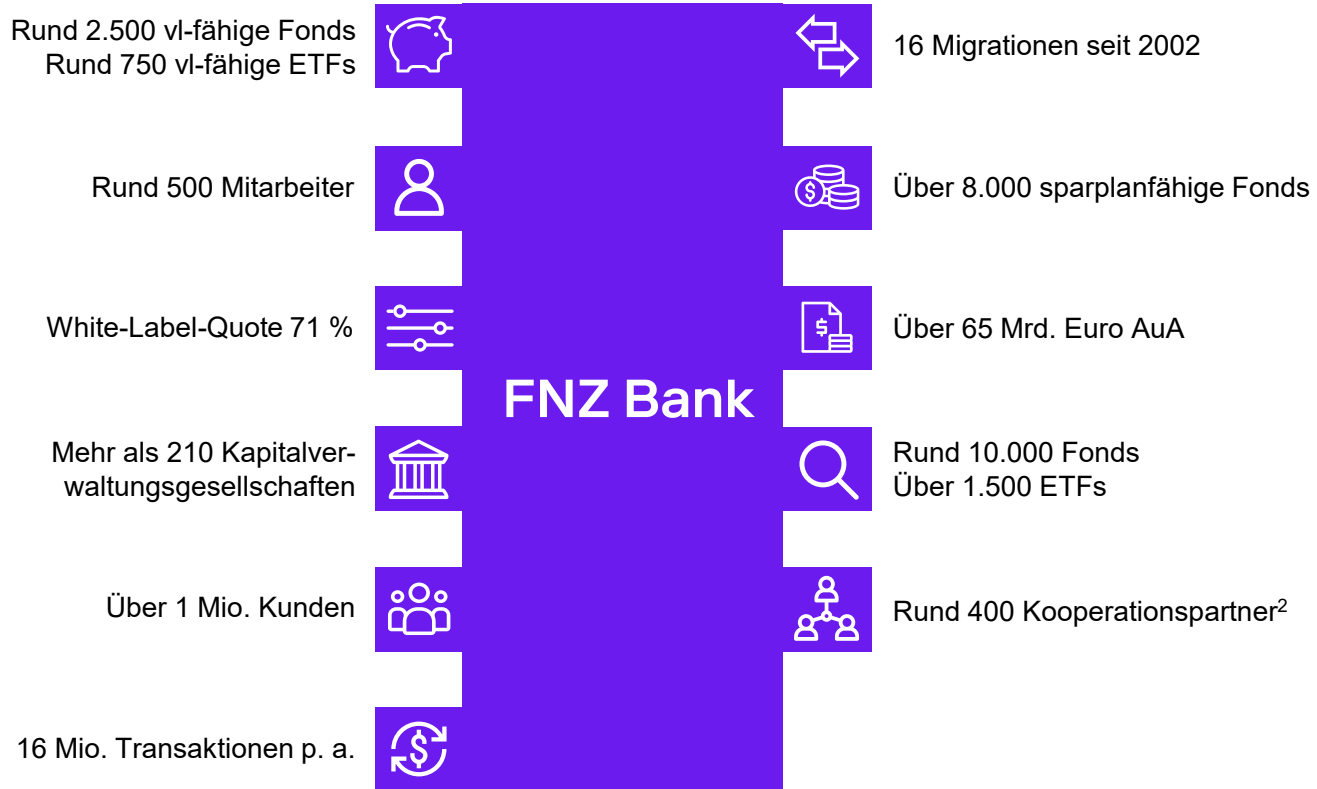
Rund 2.500 vl-fähige Fonds
Rund 750 vl-fähige ETFs

Rund 500 Mitarbeiter

White-Label-Quote 71 %

Mehr als 210 Kapitalverwaltungsgesellschaften

Über 1 Mio. Kunden

16 Mio. Transaktionen p. a.

FNZ Bank

16 Migrationen seit 2002

Über 8.000 sparplanfähige Fonds

Über 65 Mrd. Euro AuA

Rund 10.000 Fonds
Über 1.500 ETFs

Rund 400 Kooperationspartner$^2$